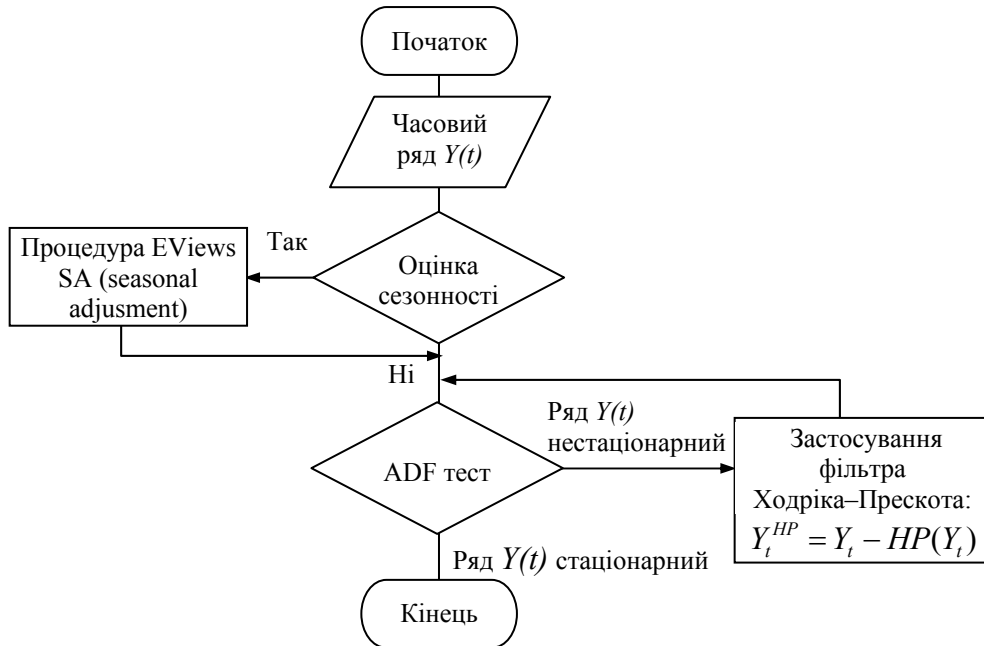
Початок

Часовий ряд $Y(t)$

Так

Процедура EViews SA (seasonal adjusment)

Оцінка сезонності

Ні

Ряд $Y(t)$ нестаціонарний

ADF тест

Застосування фільтра Ходріка–Прескота: $Y_t^{HP} = Y_t - HP(Y_t)$

Ряд $Y(t)$ стаціонарний

Кінець